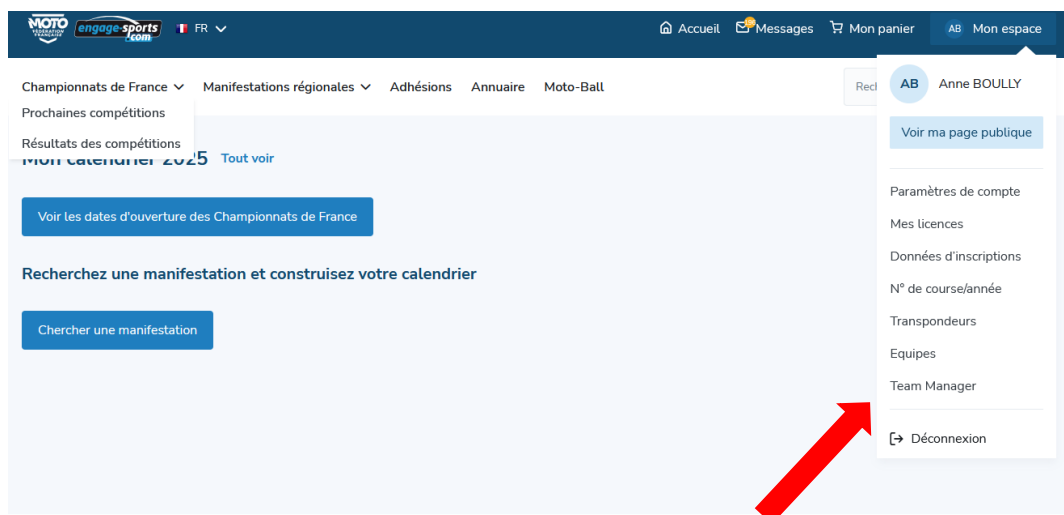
MOTO FÉDÉRATION FRANÇAISE engage-sports.com FR

Accueil Messages Mon panier AB Mon espace

Championnats de France Manifestations régionales Adhésions Annuaire Moto-Ball Rech

Prochaines compétitions

Résultats des compétitions

Mon calendrier 2025 Tout voir

Voir les dates d'ouverture des Championnats de France

Recherchez une manifestation et construisez votre calendrier

Chercher une manifestation

AB Anne BOULLY

Voir ma page publique

Paramètres de compte

Mes licences

Données d'inscriptions

N° de course/année

Transpondeurs

Equipes

Team Manager

Déconnexion